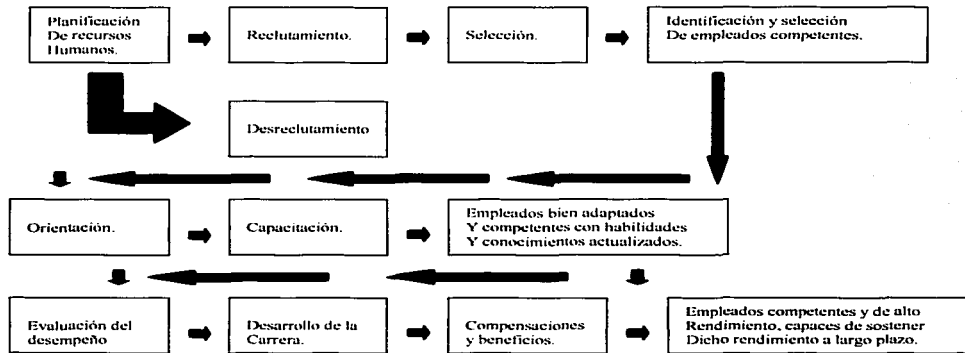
Planificación De recursos Humanos.

Reclutamiento.

Selección.

Identificación y selección De empleados competentes.

Desreclutamiento

Orientación.

Capacitación.

Empleados bien adaptados Y competentes con habilidades Y conocimientos actualizados.

Evaluación del desempeño

Desarrollo de la Carrera.

Compensaciones y beneficios.

Empleados competentes y de alto Rendimiento, capaces de sostener Dicho rendimiento a largo plazo.